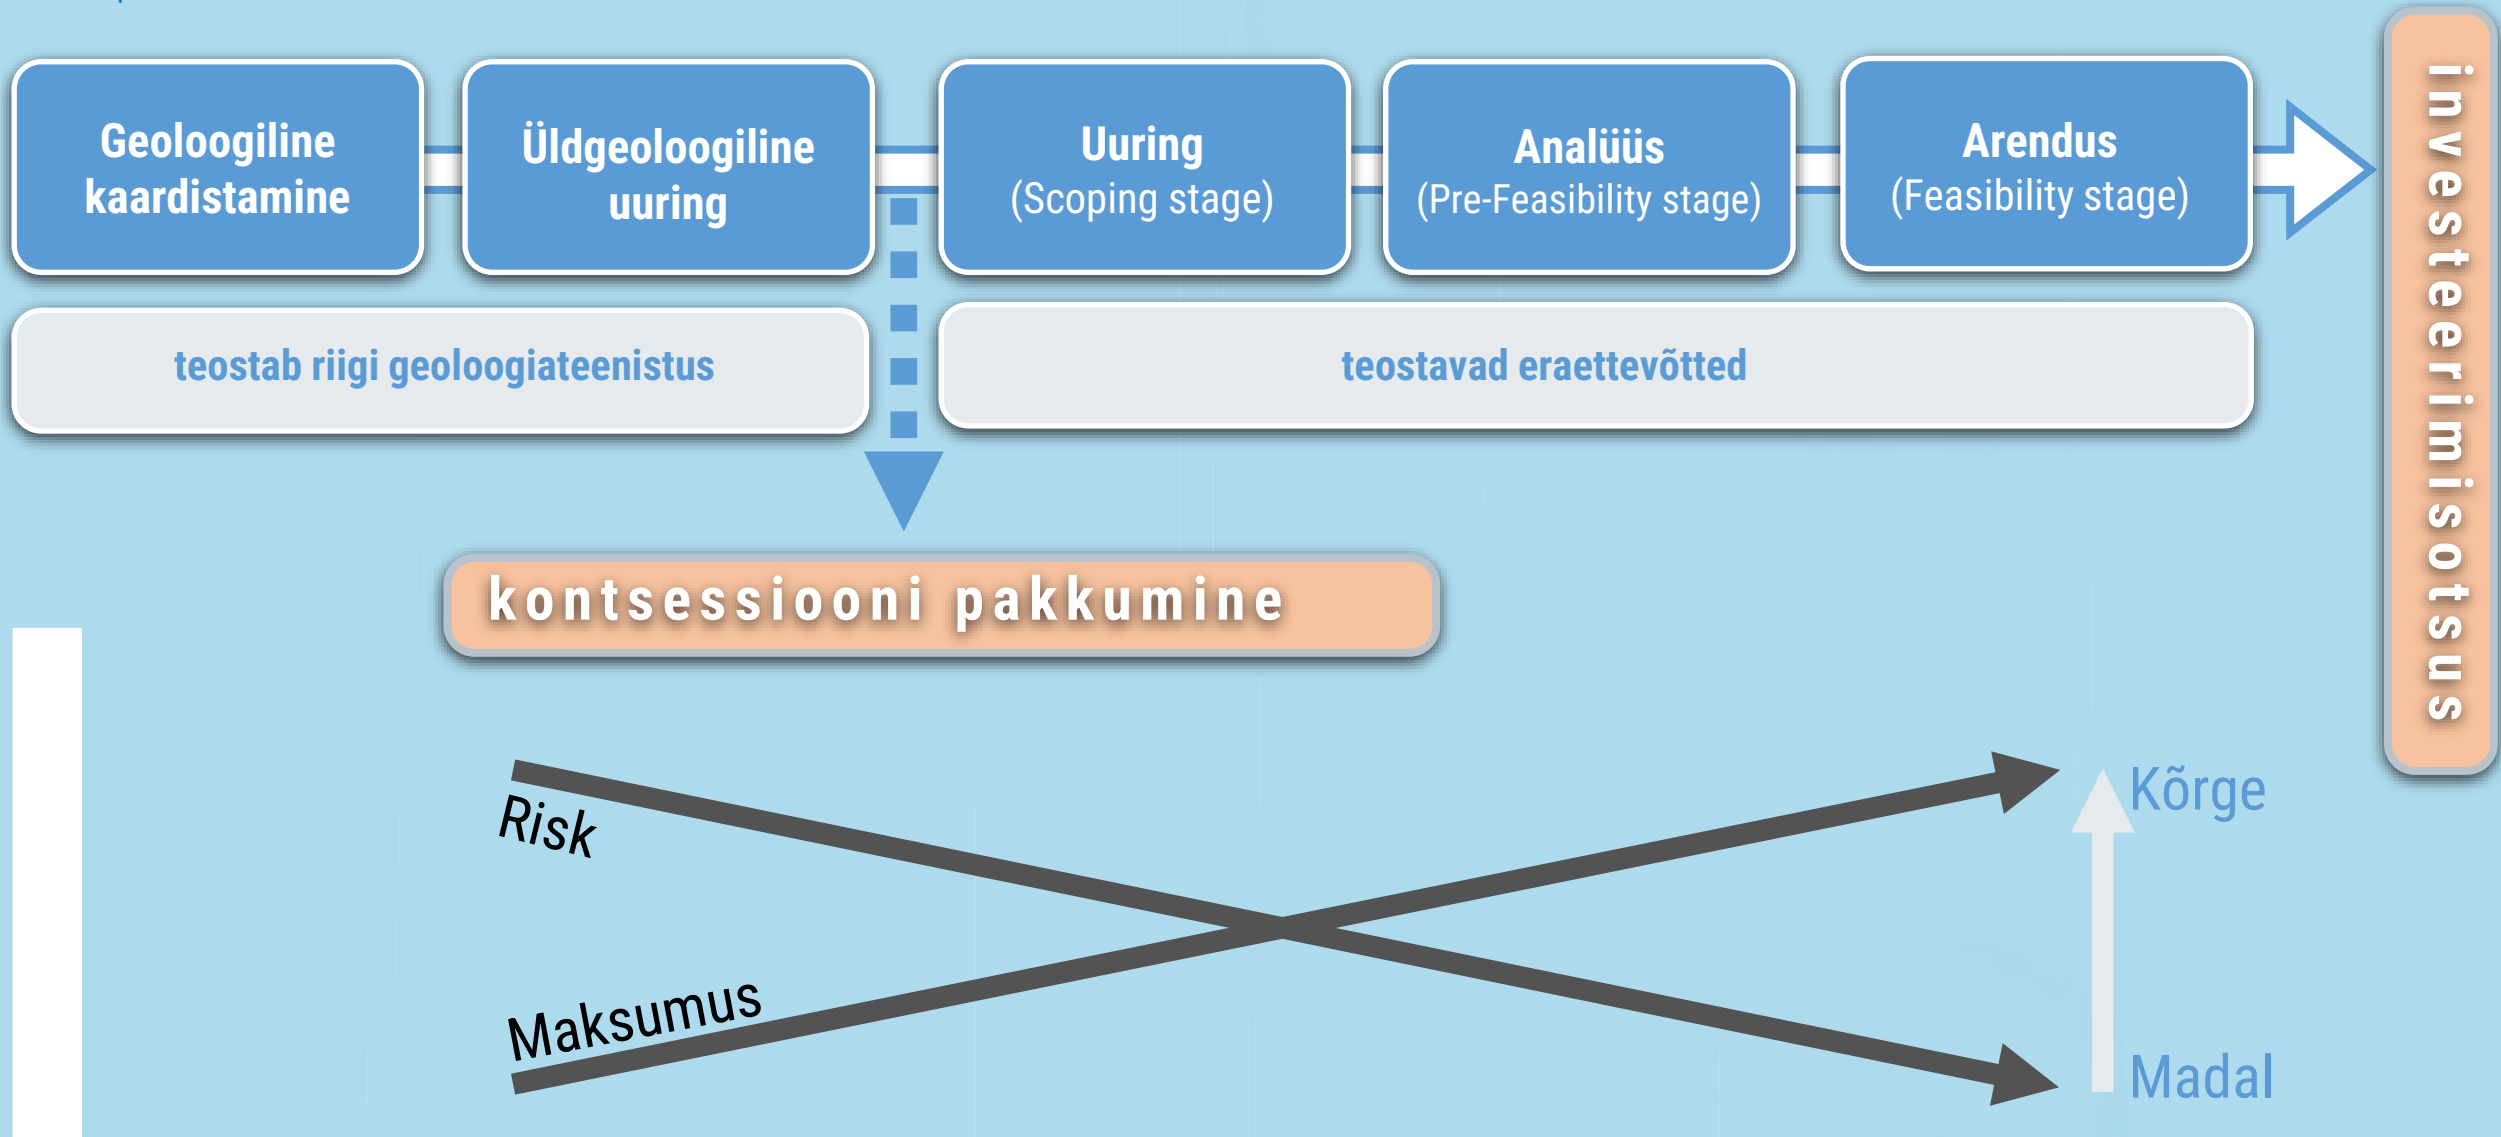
Geoloogiline kaardistamine

Üldgeoloogiline uuring

Uuring
(Scoping stage)

Analüüs
(Pre-Feasibility stage)

Arendus
(Feasibility stage)

investeerimisotsus

teostab riigi geoloogiateenistus

teostavad eraettevõtted

kontsessiooni pakkumine

Risk

Maksumus

Kõrge

Madal